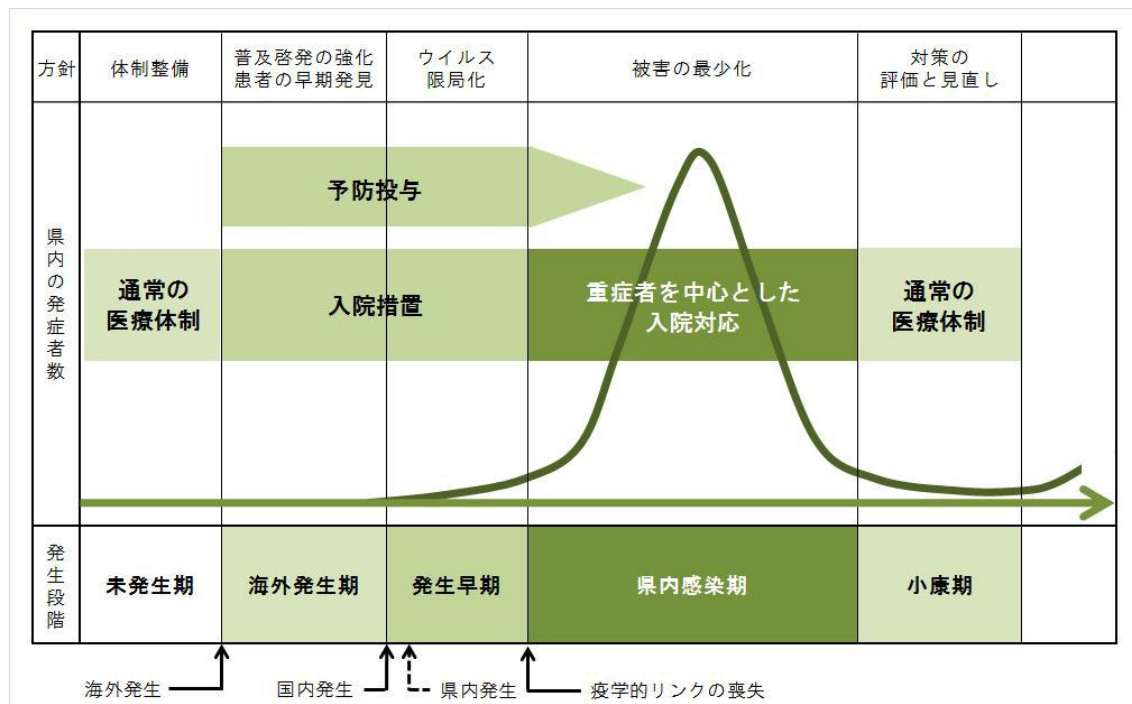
| 方針 | 体制整備 | 普及啓発の強化 患者の早期発見 | ウイルス 限局化 | 被害の最少化 | 対策の 評価と見直し | |
|---|---|---|---|---|---|---|
| 県内の発症者数 | 通常の医療体制 | 予防投与 入院措置 | | 重症者を中心とした入院対応 | 通常の医療体制 | |
| 発生段階 | 未発生期 | 海外発生期 | 発生早期 | 県内感染期 | 小康期 | |

海外発生
国内発生
県内発生
疫学的リンクの喪失